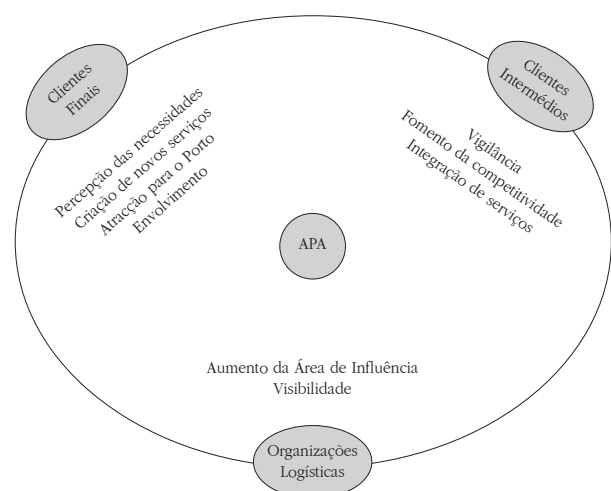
Clientes Finais

Clientes Intermédios

Percepção das necessidades
Criação de novos serviços
Atracção para o Porto
Envolvimento

Vigilância
Fomento da competitividade
Integração de serviços

APA

Aumento da Área de Influência
Visibilidade

Organizações Logísticas